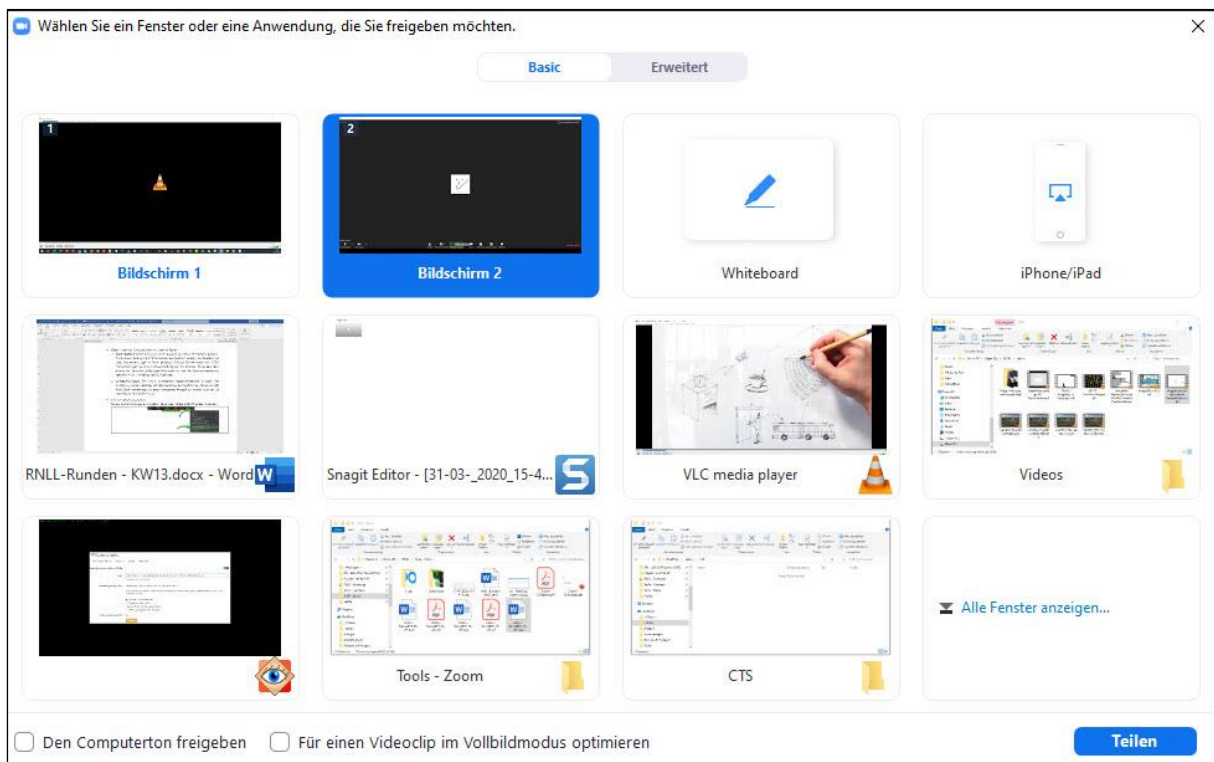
Wählen Sie ein Fenster oder eine Anwendung, die Sie freigeben möchten.

Basic
Erweitert

1
Bildschirm 1

2
Bildschirm 2

Whiteboard

iPhone/iPad

RNLL-Runden - KW13.docx - Word

Snagit Editor - [31-03-_2020_15-4...

VLC media player

Videos

Tools - Zoom

CTS

Alle Fenster anzeigen...

Den Computerton freigeben
Für einen Videoclip im Vollbildmodus optimieren
Teilen